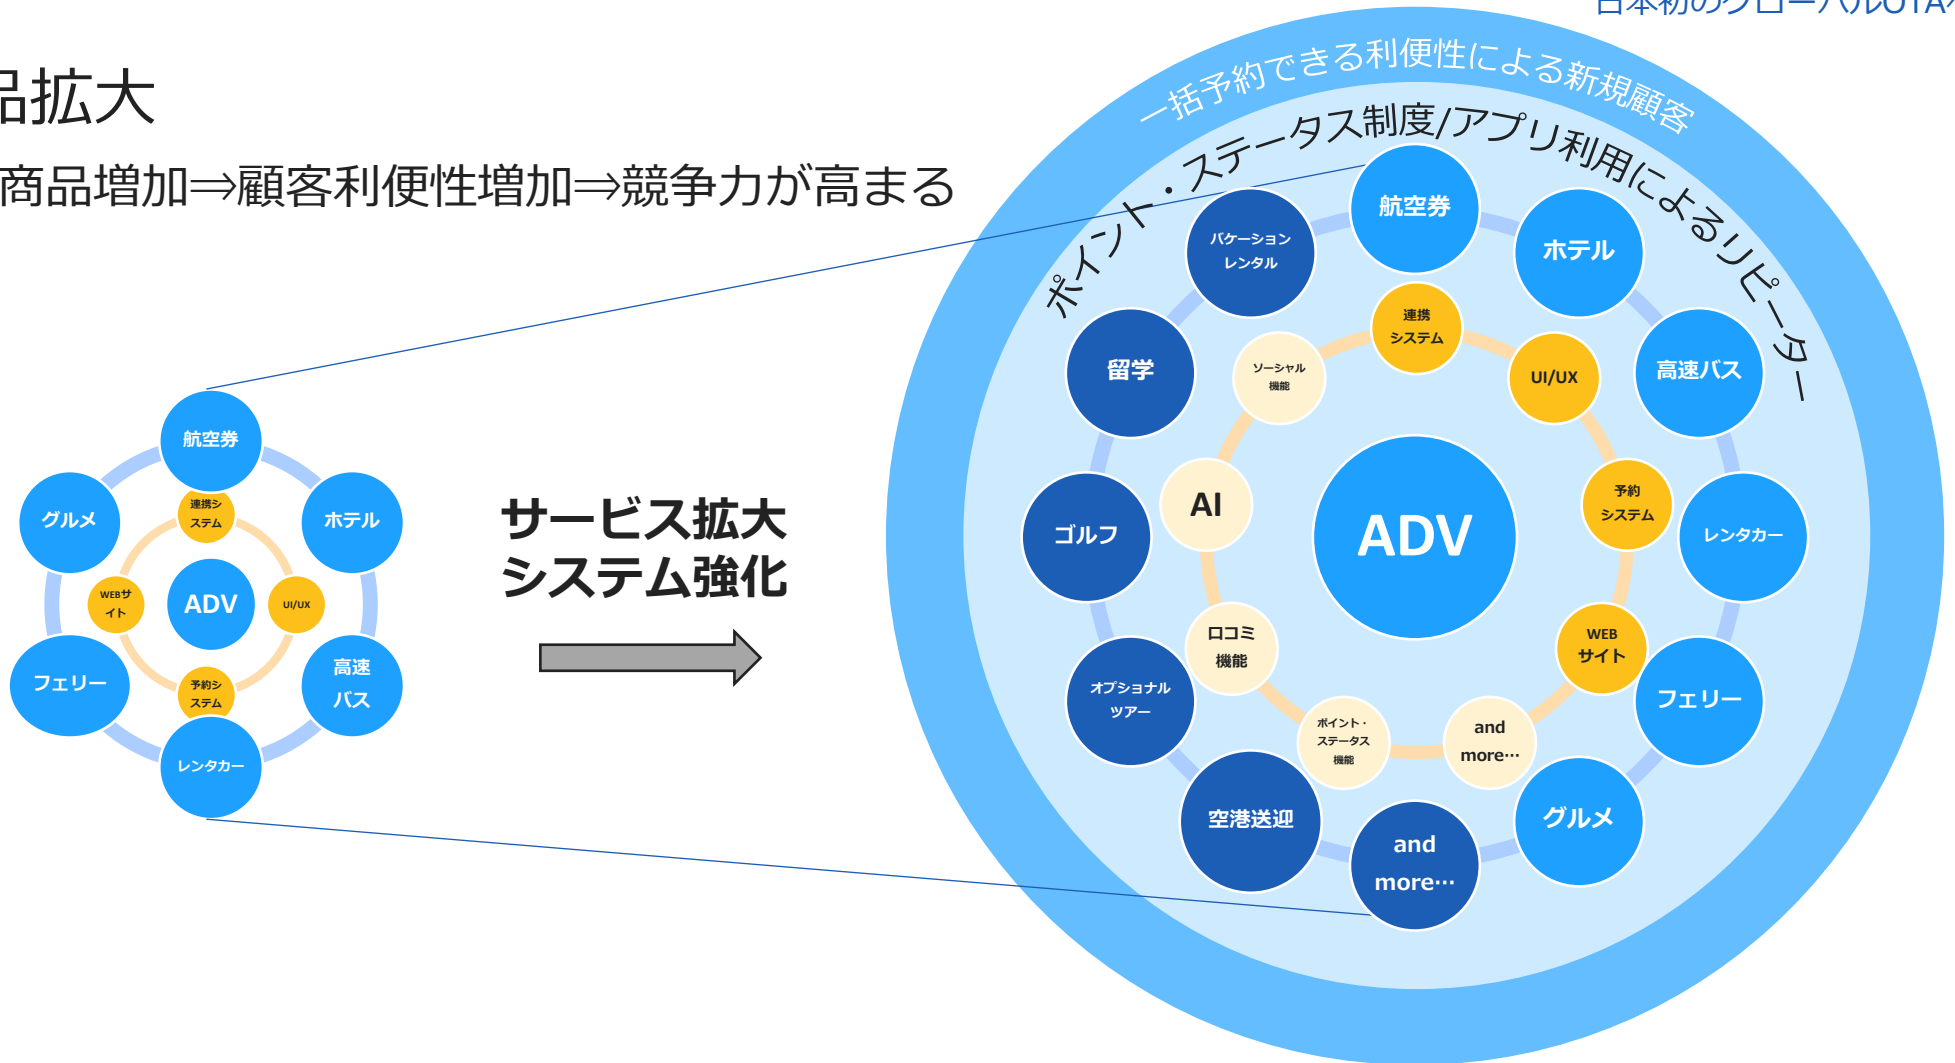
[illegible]

品拡大

商品増加⇒顧客利便性増加⇒競争力が高まる

航空券
グルメ
ホテル
連携システム
WEBサイト
ADV
UI/UX
予約システム
フェリー
高速バス
レンタカー

サービス拡大
システム強化

一括予約できる利便性による新規顧客
ポイント・ステータス制度/アプリ利用によるリピーター

航空券
バケーションレンタル
ホテル
連携システム
留学
ソーシャル機能
UI/UX
高速バス
AI
ADV
予約システム
ゴルフ
レンタカー
口コミ機能
WEBサイト
オプショナルツアー
フェリー
ポイント・ステータス機能
and more…
空港送迎
グルメ
and more…